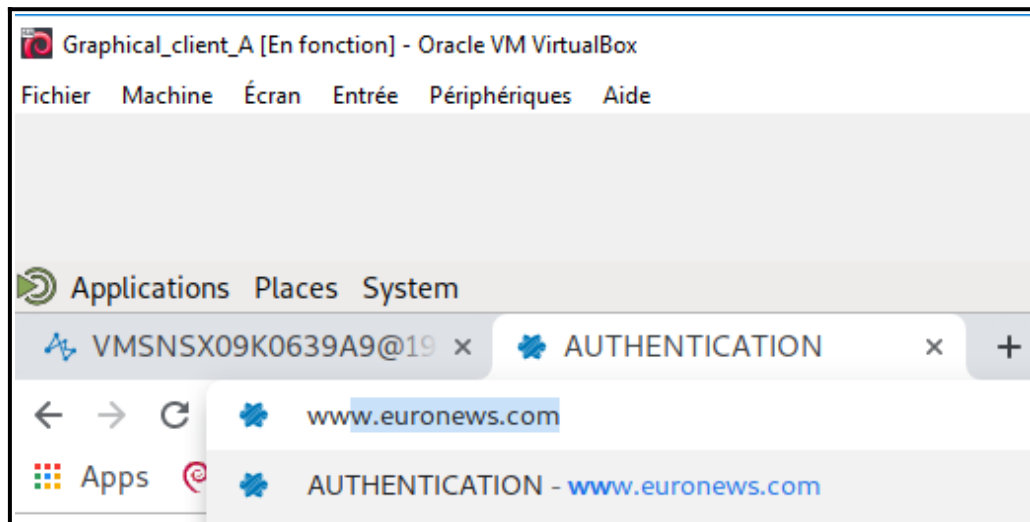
Graphical_client_A [En fonction] - Oracle VM VirtualBox

Fichier Machine Écran Entrée Périphériques Aide

Applications Places System

VMSNSX09K0639A9@19 ×

AUTHENTICATION ×

+

www.euronews.com

Apps

AUTHENTICATION - www.euronews.com